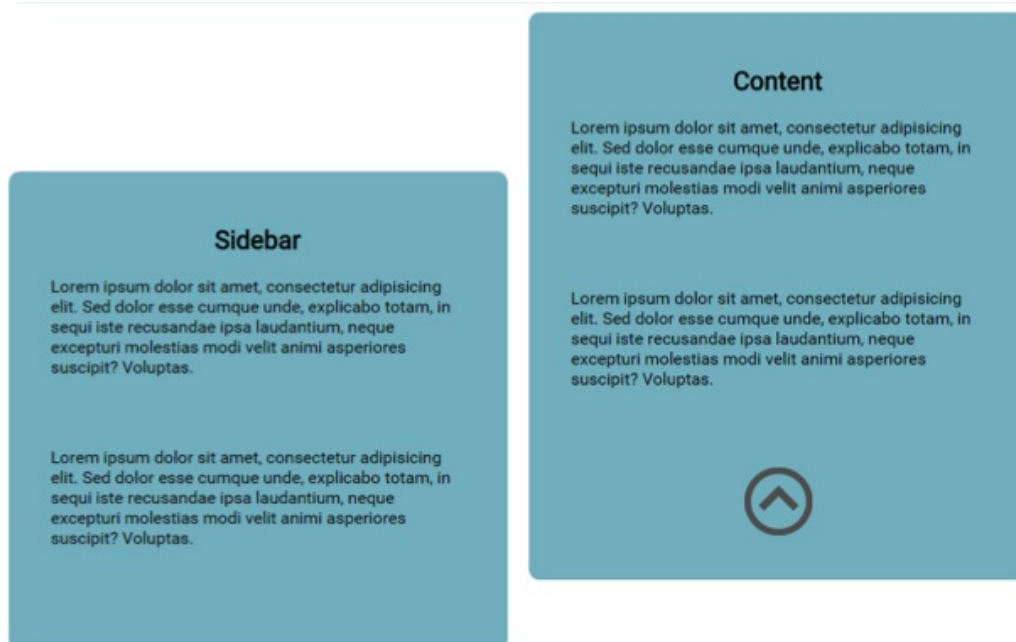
Content

Lorem ipsum dolor sit amet, consectetur adipisicing elit. Sed dolor esse cumque unde, explicabo totam, in sequi iste recusandae ipsa laudantium, neque excepturi molestias modi velit animi asperiores suscipit? Voluptas.

Lorem ipsum dolor sit amet, consectetur adipisicing elit. Sed dolor esse cumque unde, explicabo totam, in sequi iste recusandae ipsa laudantium, neque excepturi molestias modi velit animi asperiores suscipit? Voluptas.

Sidebar

Lorem ipsum dolor sit amet, consectetur adipisicing elit. Sed dolor esse cumque unde, explicabo totam, in sequi iste recusandae ipsa laudantium, neque excepturi molestias modi velit animi asperiores suscipit? Voluptas.

Lorem ipsum dolor sit amet, consectetur adipisicing elit. Sed dolor esse cumque unde, explicabo totam, in sequi iste recusandae ipsa laudantium, neque excepturi molestias modi velit animi asperiores suscipit? Voluptas.